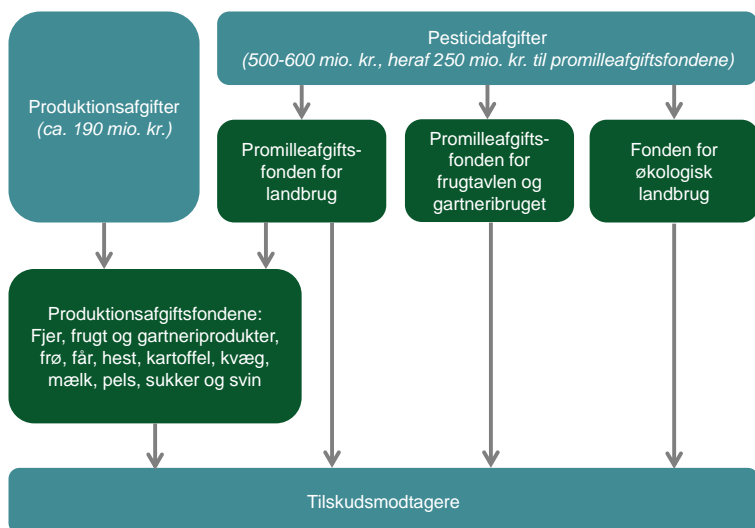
Pesticidafgifter
(500-600 mio. kr., heraf 250 mio. kr. til promilleafgiftsfondene)

Produktionsafgifter
(ca. 190 mio. kr.)

Promilleafgiftsfonden for landbrug

Promilleafgiftsfonden for frugtavlen og gartneribruget

Fonden for økologisk landbrug

Produktionsafgiftsfondene:
Fjer, frugt og gartneriprodukter, frø, får, hest, kartoffel, kvæg, mælk, pels, sukker og svin

Tilskudsmodtagere